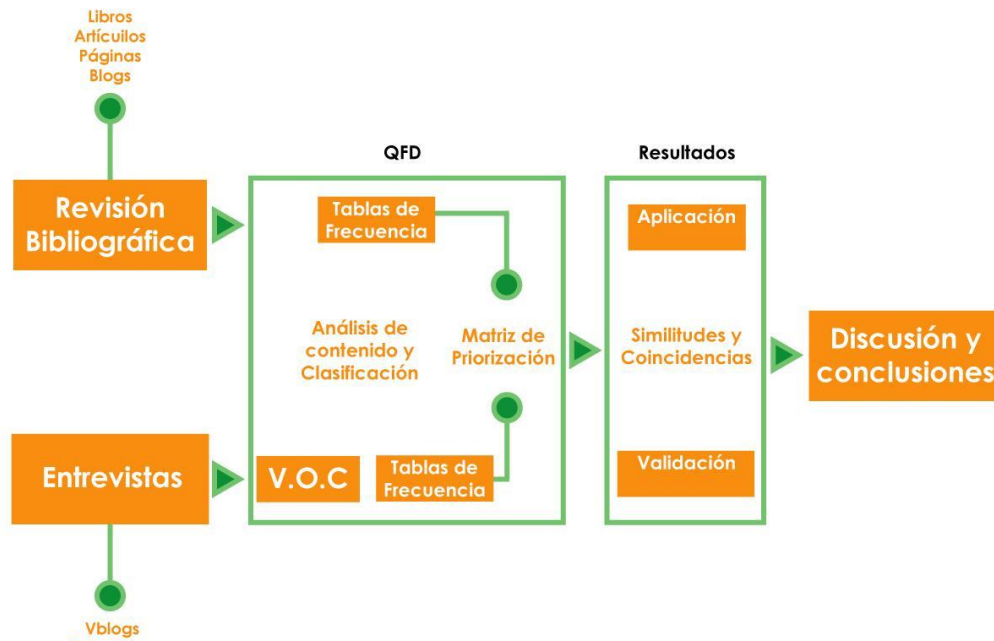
Libros
Artículos
Páginas
Blogs

Revisión Bibliográfica

QFD

Tablas de Frecuencia

Análisis de contenido y Clasificación

Matriz de Priorización

Entrevistas

V.O.C

Tablas de Frecuencia

Resultados

Aplicación

Similitudes y Coincidencias

Validación

Discusión y conclusiones

Vblogs